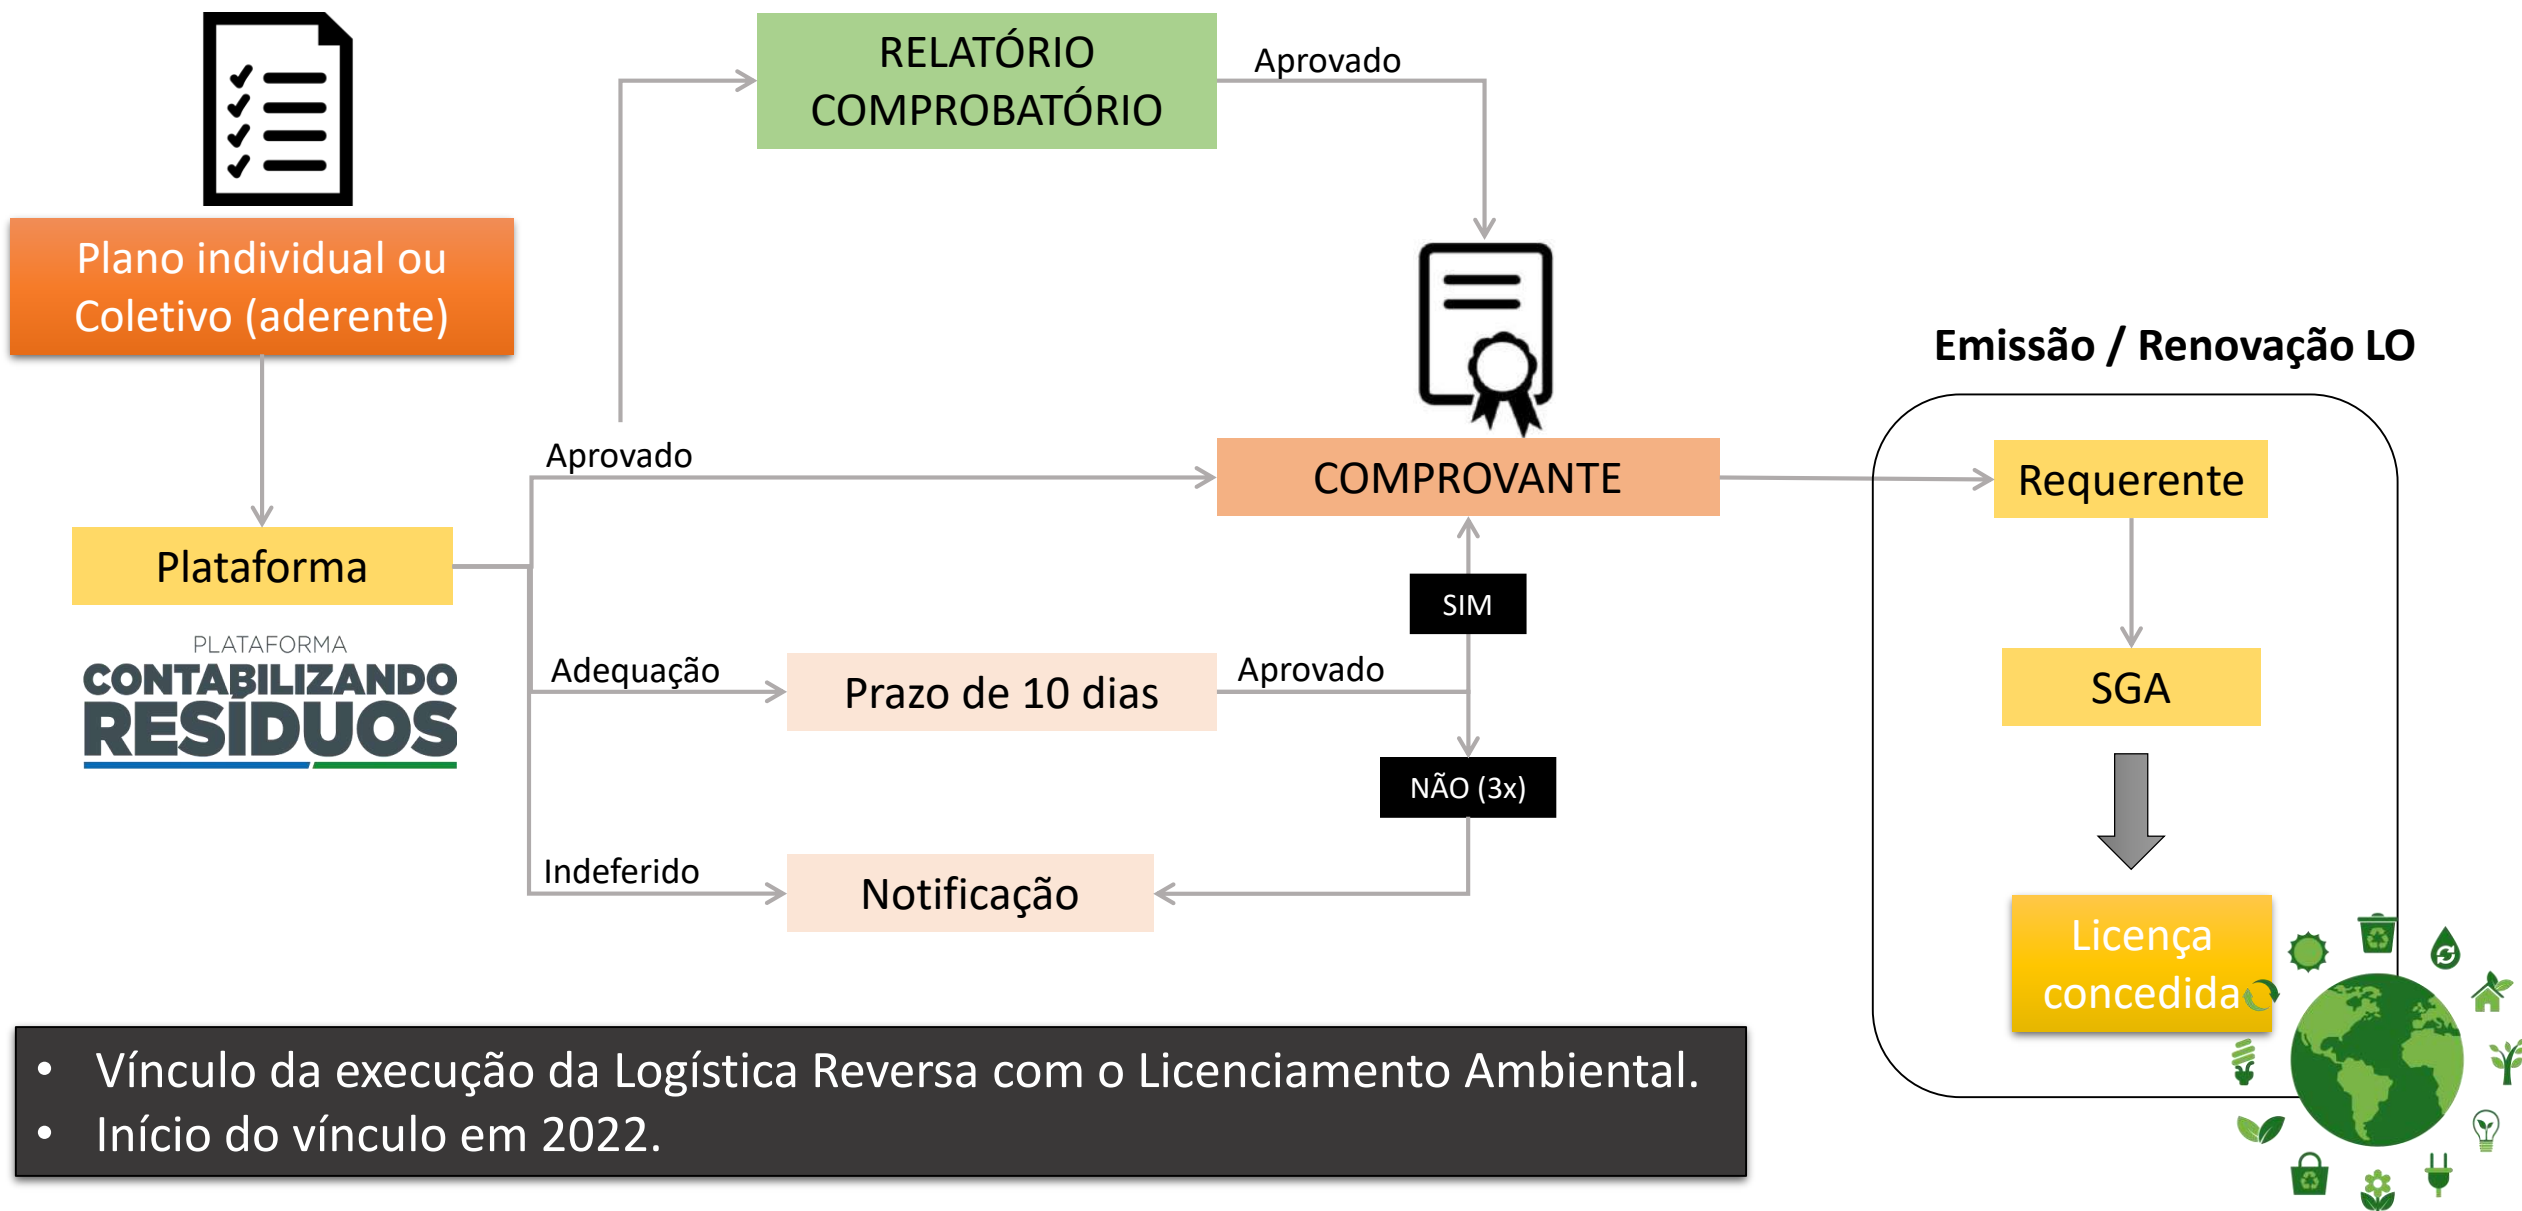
RELATÓRIO COMPROBATÓRIO

Aprovado

Plano individual ou Coletivo (aderente)

Emissão / Renovação LO

Aprovado

COMPROVANTE

Requerente

Plataforma

SIM

PLATAFORMA
CONTABILIZANDO
RESÍDUOS

Adequação

Prazo de 10 dias

Aprovado

SGA

NÃO (3x)

Indeferido

Notificação

Licença concedida

• Vínculo da execução da Logística Reversa com o Licenciamento Ambiental.
• Início do vínculo em 2022.